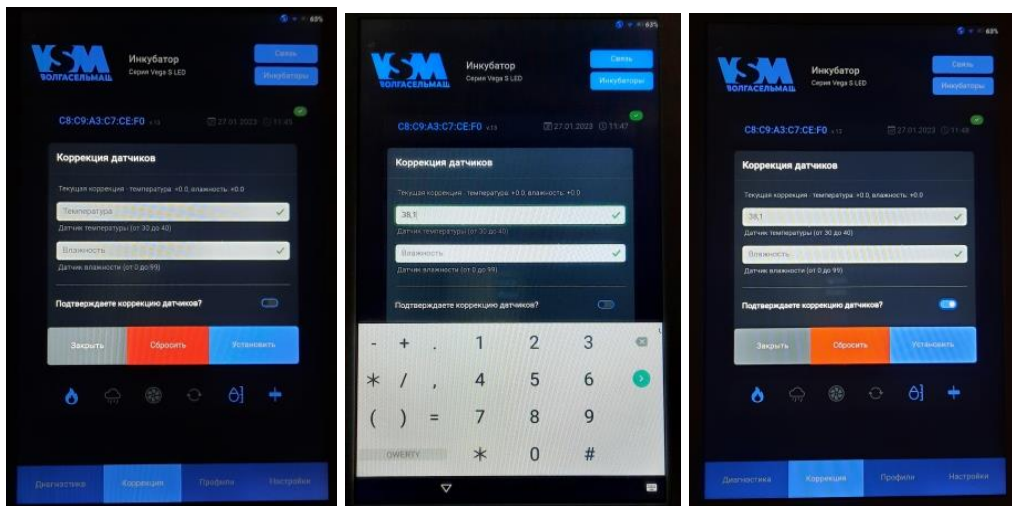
63%

VSM
ВОЛГАСЕЛЬМАШ

Инкубатор
Серия Vega S LED

Связь
Инкубаторы

C8:C9:A3:C7:CE:F0 v.13
27.01.2023 11:45

Коррекция датчиков

Текущая коррекция - температура: +0.0, влажность: +0.0

Температура
Датчик температуры (от 30 до 40)

Влажность
Датчик влажности (от 0 до 99)

Подтверждаете коррекцию датчиков?

Закрыть
Сбросить
Установить

Диагностика
Коррекция
Профили
Настройки

63%

VSM
ВОЛГАСЕЛЬМАШ

Инкубатор
Серия Vega S LED

Связь
Инкубаторы

C8:C9:A3:C7:CE:F0 v.13
27.01.2023 11:47

Коррекция датчиков

Текущая коррекция - температура: +0.0, влажность: +0.0

38,1
Датчик температуры (от 30 до 40)

Влажность
Датчик влажности (от 0 до 99)

Подтверждаете коррекцию датчиков?

- + . 1 2 3
* / , 4 5 6
( ) = 7 8 9
QWERTY * 0 #

63%

VSM
ВОЛГАСЕЛЬМАШ

Инкубатор
Серия Vega S LED

Связь
Инкубаторы

C8:C9:A3:C7:CE:F0 v.13
27.01.2023 11:48

Коррекция датчиков

Текущая коррекция - температура: +0.0, влажность: +0.0

38,1
Датчик температуры (от 30 до 40)

Влажность
Датчик влажности (от 0 до 99)

Подтверждаете коррекцию датчиков?

Закрыть
Сбросить
Установить

Диагностика
Коррекция
Профили
Настройки